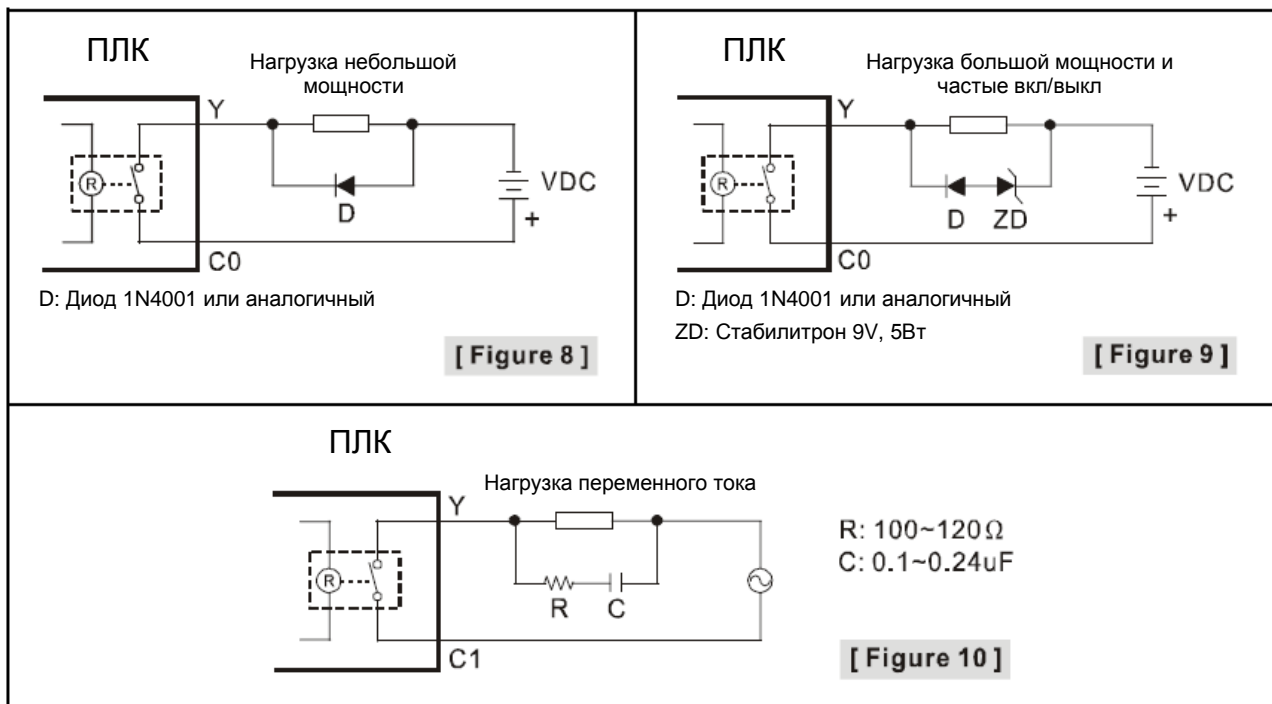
ПЛК

Нагрузка небольшой мощности

Y

R

D

VDC

+

C0

D: Диод 1N4001 или аналогичный

[ Figure 8 ]

ПЛК

Нагрузка большой мощности и частые вкл/выкл

Y

R

D ZD

VDC

+

C0

D: Диод 1N4001 или аналогичный

ZD: Стабилитрон 9V, 5Вт

[ Figure 9 ]

ПЛК

Нагрузка переменного тока

Y

R

R C

C1

R: 100~120$\Omega$
C: 0.1~0.24uF

[ Figure 10 ]